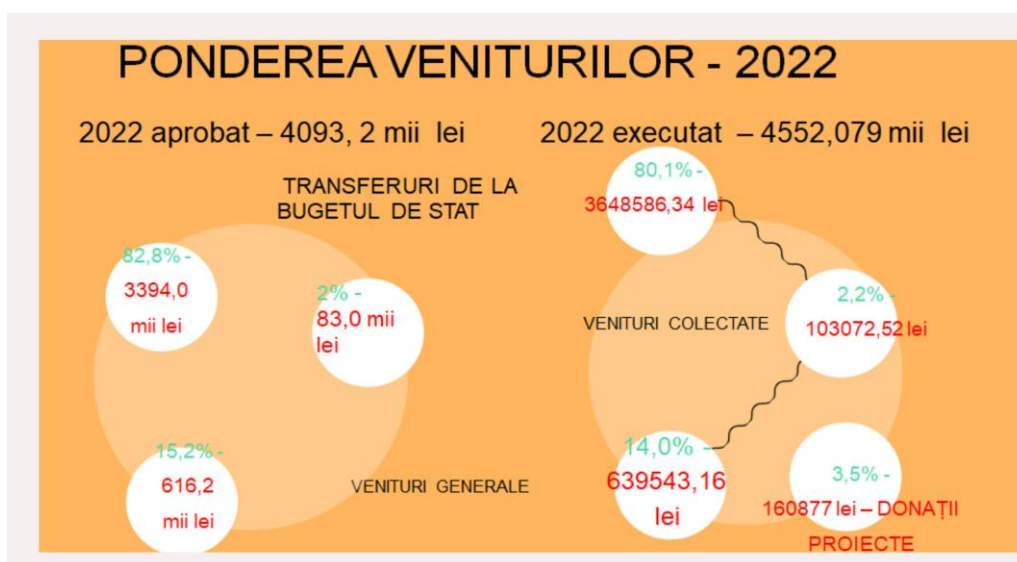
PONDEREA VENITURILOR - 2022

2022 aprobat – 4093, 2 mii lei

2022 executat – 4552,079 mii lei

TRANSFERURI DE LA BUGETUL DE STAT

82,8% - 3394,0 mii lei

2% - 83,0 mii lei

15,2% - 616,2 mii lei

VENITURI GENERALE

80,1% - 3648586,34 lei

VENITURI COLECTATE

2,2% - 103072,52 lei

14,0% - 639543,16 lei

3,5% - 160877 lei – DONAȚII PROIECTE